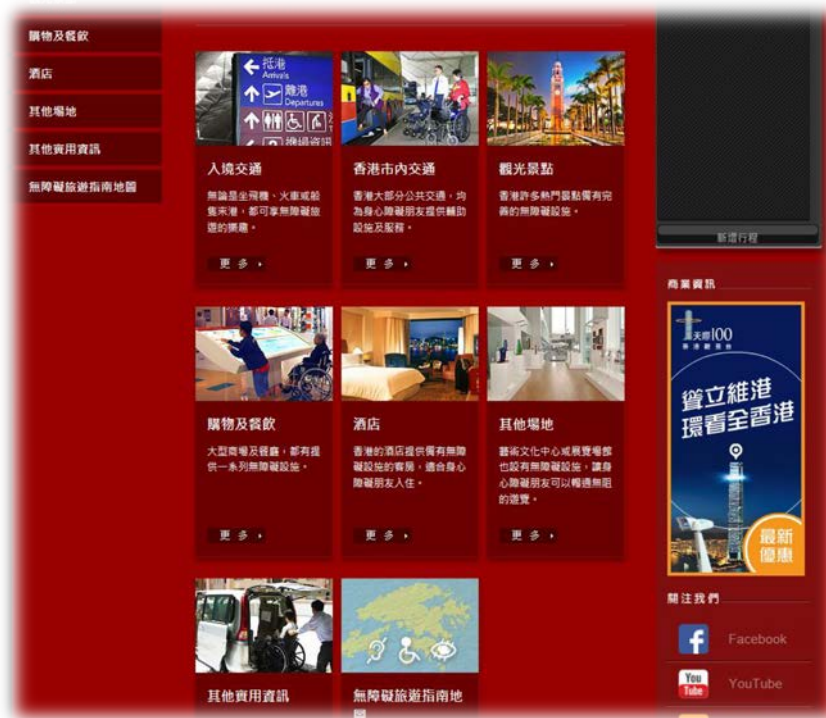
購物及餐飲

酒店

其他場地

其他實用資訊

無障礙旅遊指南地圖

抵港
Arrivals
離港
Departures

入境交通

無論是坐飛機、火車或船隻來港，都可享無障礙旅遊的挑選。

更多

香港市內交通

香港大部分公共交通，均為身心障礙朋友提供輔助設施及服務。

更多

觀光景點

香港許多熱門景點備有完善的無障礙設施。

更多

購物及餐飲

大型商場及餐廳，都有提供一系列無障礙設施。

更多

酒店

香港的酒店提供備有無障礙設施的客房，適合身心障礙朋友入住。

更多

其他場地

藝術文化中心或展覽場館也設有無障礙設施，讓身心障礙朋友可以暢通無阻的遊覽。

更多

其他實用資訊

無障礙旅遊指南地圖

新增行程

商業資訊

天際100
香港觀景台
鶴立維港
環看全香港
最新優惠

關注我們

Facebook

You Tube
YouTube